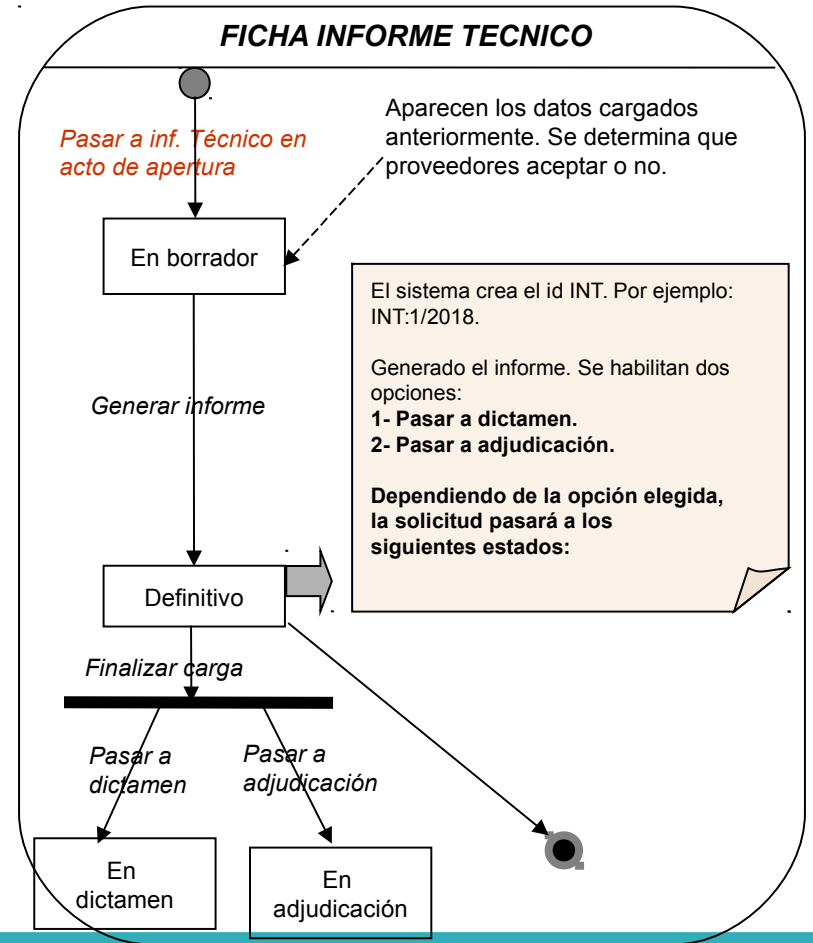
FICHA INFORME TECNICO

Pasar a inf. Técnico en acto de apertura

Aparecen los datos cargados anteriormente. Se determina que proveedores aceptar o no.

En borrador

El sistema crea el id INT. Por ejemplo: INT:1/2018.

Generado el informe. Se habilitan dos opciones:
**1- Pasar a dictamen.**
**2- Pasar a adjudicación.**

**Dependiendo de la opción elegida, la solicitud pasará a los siguientes estados:**

Generar informe

Definitivo

Finalizar carga

Pasar a dictamen

Pasar a adjudicación

En dictamen

En adjudicación